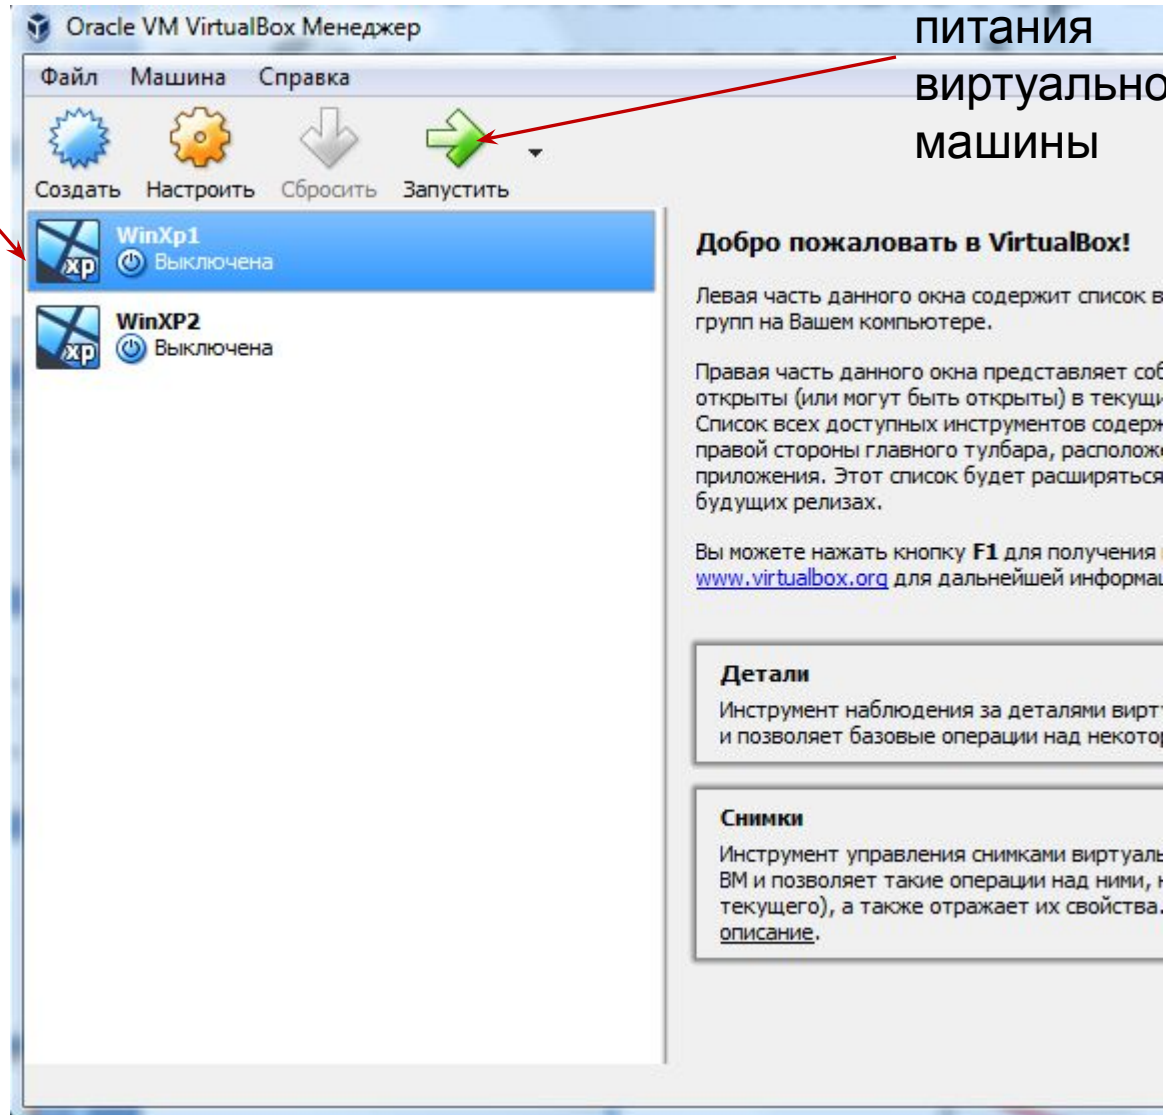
Oracle VM VirtualBox Менеджер

питания виртуально машины

Файл Машина Справка

Создать Настроить Сбросить Запустить

WinXp1
Выключена

WinXP2
Выключена

Добро пожаловать в VirtualBox!

Левая часть данного окна содержит список в групп на Вашем компьютере.

Правая часть данного окна представляет соб открыты (или могут быть открыты) в текущи Список всех доступных инструментов содерж правой стороны главного тулбара, расположе приложения. Этот список будет расширяться будущих релизах.

Вы можете нажать кнопку F1 для получения www.virtualbox.org для дальнейшей информац

Детали
Инструмент наблюдения за деталями вирт и позволяет базовые операции над некото

Снимки
Инструмент управления снимками виртуал ВМ и позволяет такие операции над ними, текущего), а также отражает их свойства. описание.